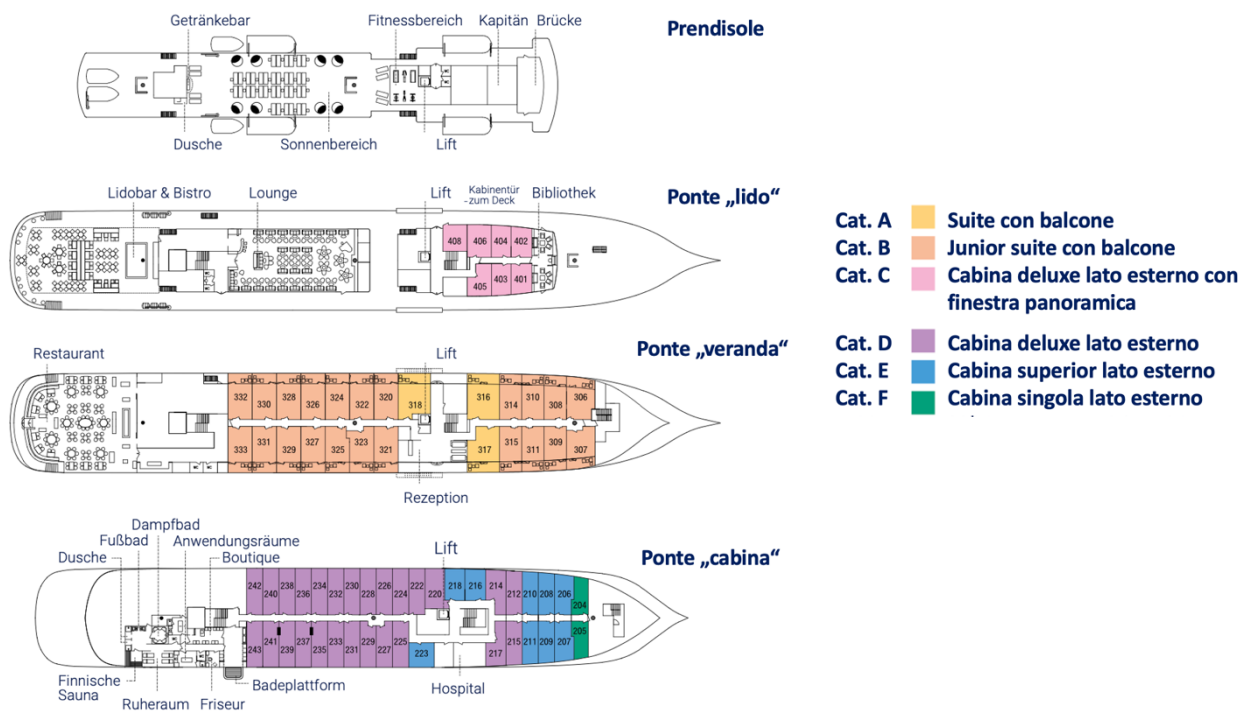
Getränkebar
Fitnessbereich
Kapitän
Brücke
Prendisole
Dusche
Sonnenbereich
Lift

Lidobar & Bistro
Lounge
Lift
Kabinentür - zum Deck
Bibliothek
Ponte „lido“
408 406 404 402
405 403 401

Cat. A Suite con balcone
Cat. B Junior suite con balcone
Cat. C Cabina deluxe lato esterno con finestra panoramica
Cat. D Cabina deluxe lato esterno
Cat. E Cabina superior lato esterno
Cat. F Cabina singola lato esterno

Restaurant
Lift
Ponte „veranda“
332 330 328 326 324 322 320 318 316 314 310 308 306
333 331 329 327 325 323 321 317 315 311 309 307
Rezeption

Dampfbad
Fußbad
Anwendungsräume
Dusche
Boutique
Lift
Ponte „cabina“
242 240 238 236 234 232 230 228 226 224 222 220 218 216 214 212 210 208 206 204
243 241 239 237 235 233 231 229 227 225 223 217 215 211 209 207 205
Finnische Sauna
Ruheraum
Friseur
Badeplattform
Hospital